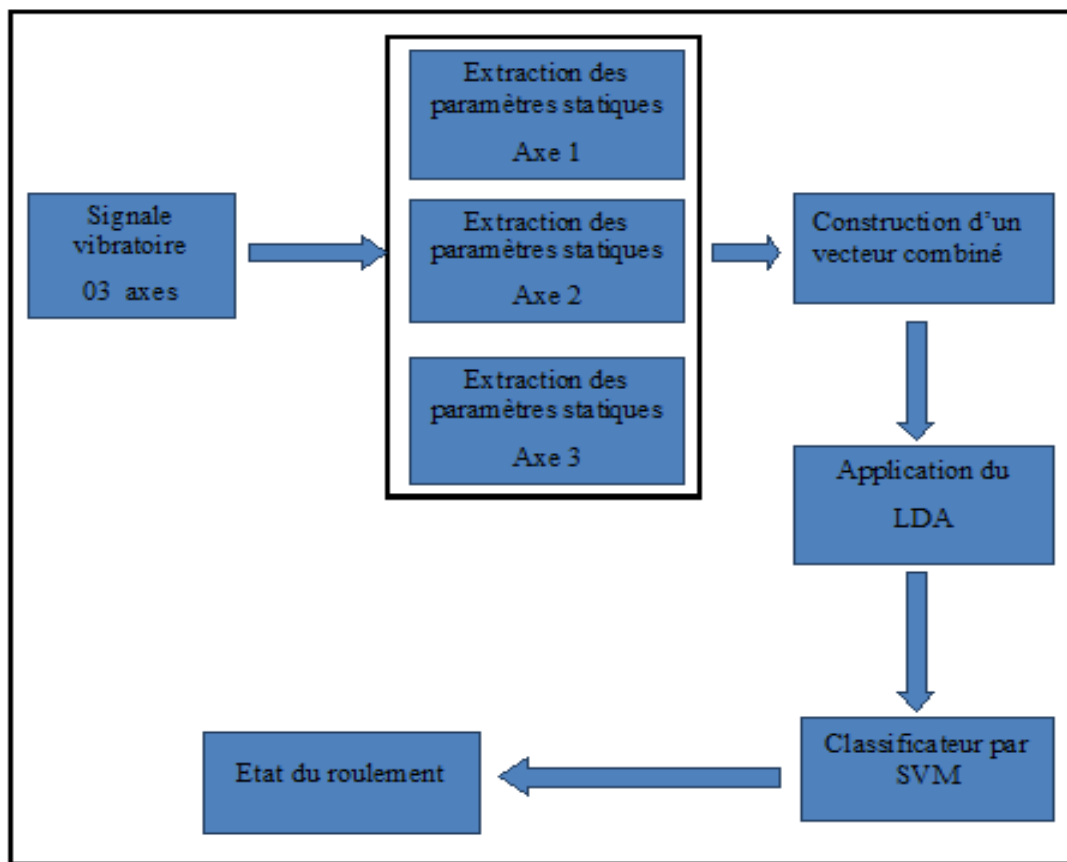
Signale vibratoire

03 axes

Extraction des paramètres statiques

Axe 1

Extraction des paramètres statiques

Axe 2

Extraction des paramètres statiques

Axe 3

Construction d'un vecteur combiné

Application du

LDA

Classificateur par SVM

Etat du roulement